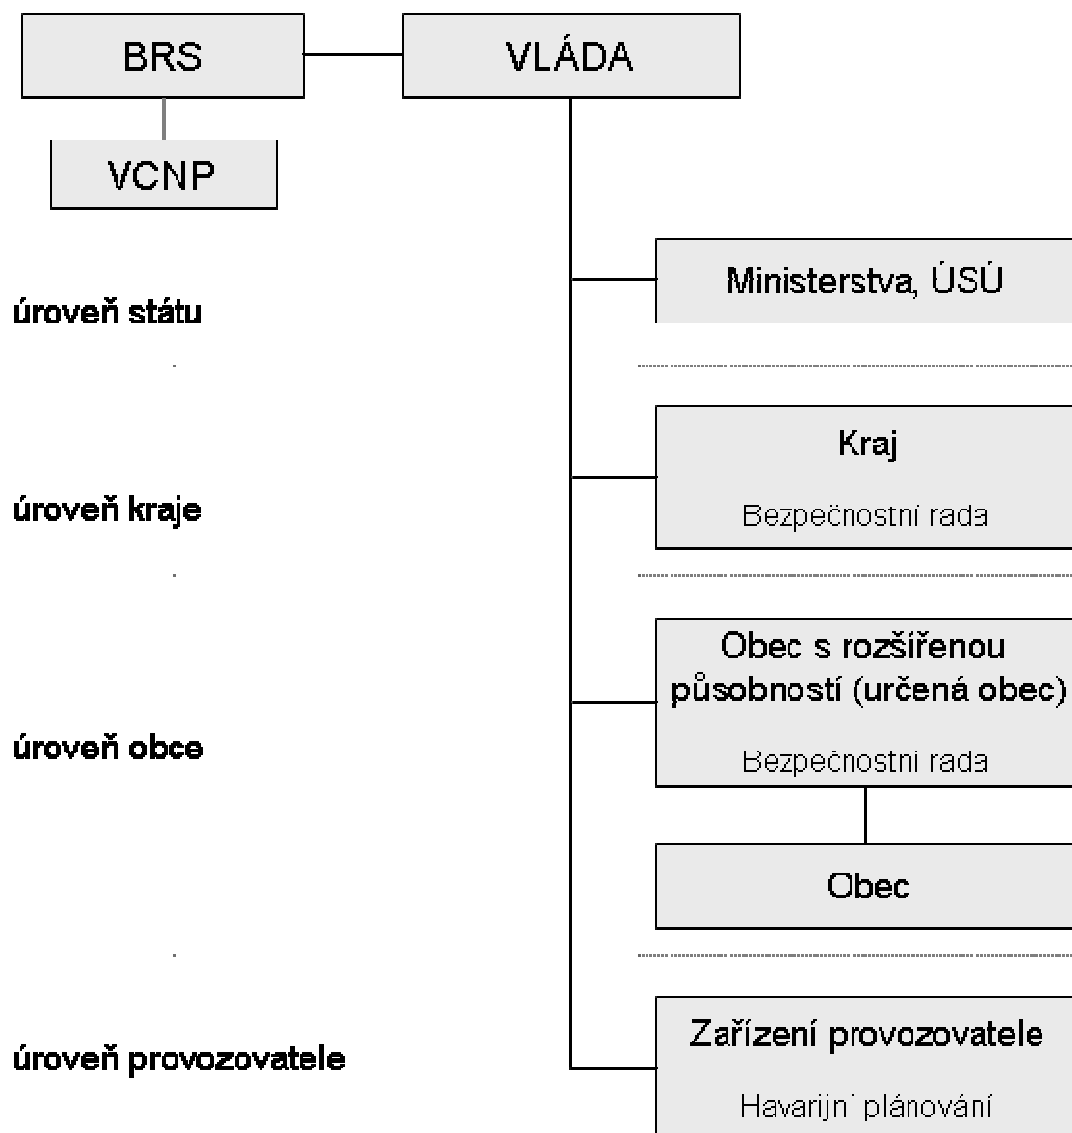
BRS

VLÁDA

VCNP

úroveň státu

Ministerstva, ÚSÚ

úroveň kraje

Kraj

Bezpečnostní rada

úroveň obce

Obec s rozšířenou působností (určená obec)

Bezpečnostní rada

Obec

úroveň provozovatele

Zařízení provozovatele

Havarijní plánování